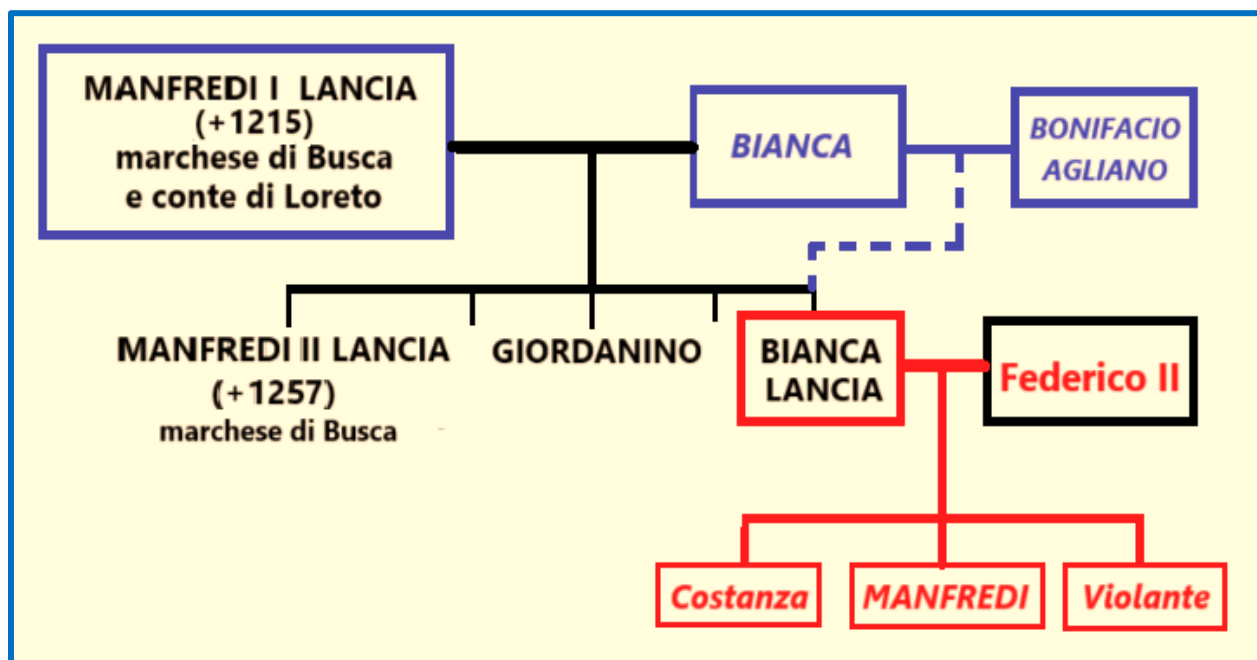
MANFREDI I LANCIA
(+1215)
marchese di Busca
e conte di Loreto

BIANCA

BONIFACIO
AGLIANO

MANFREDI II LANCIA
(+1257)
marchese di Busca

GIORDANINO

BIANCA
LANCIA

Federico II

Costanza

MANFREDI

Violante